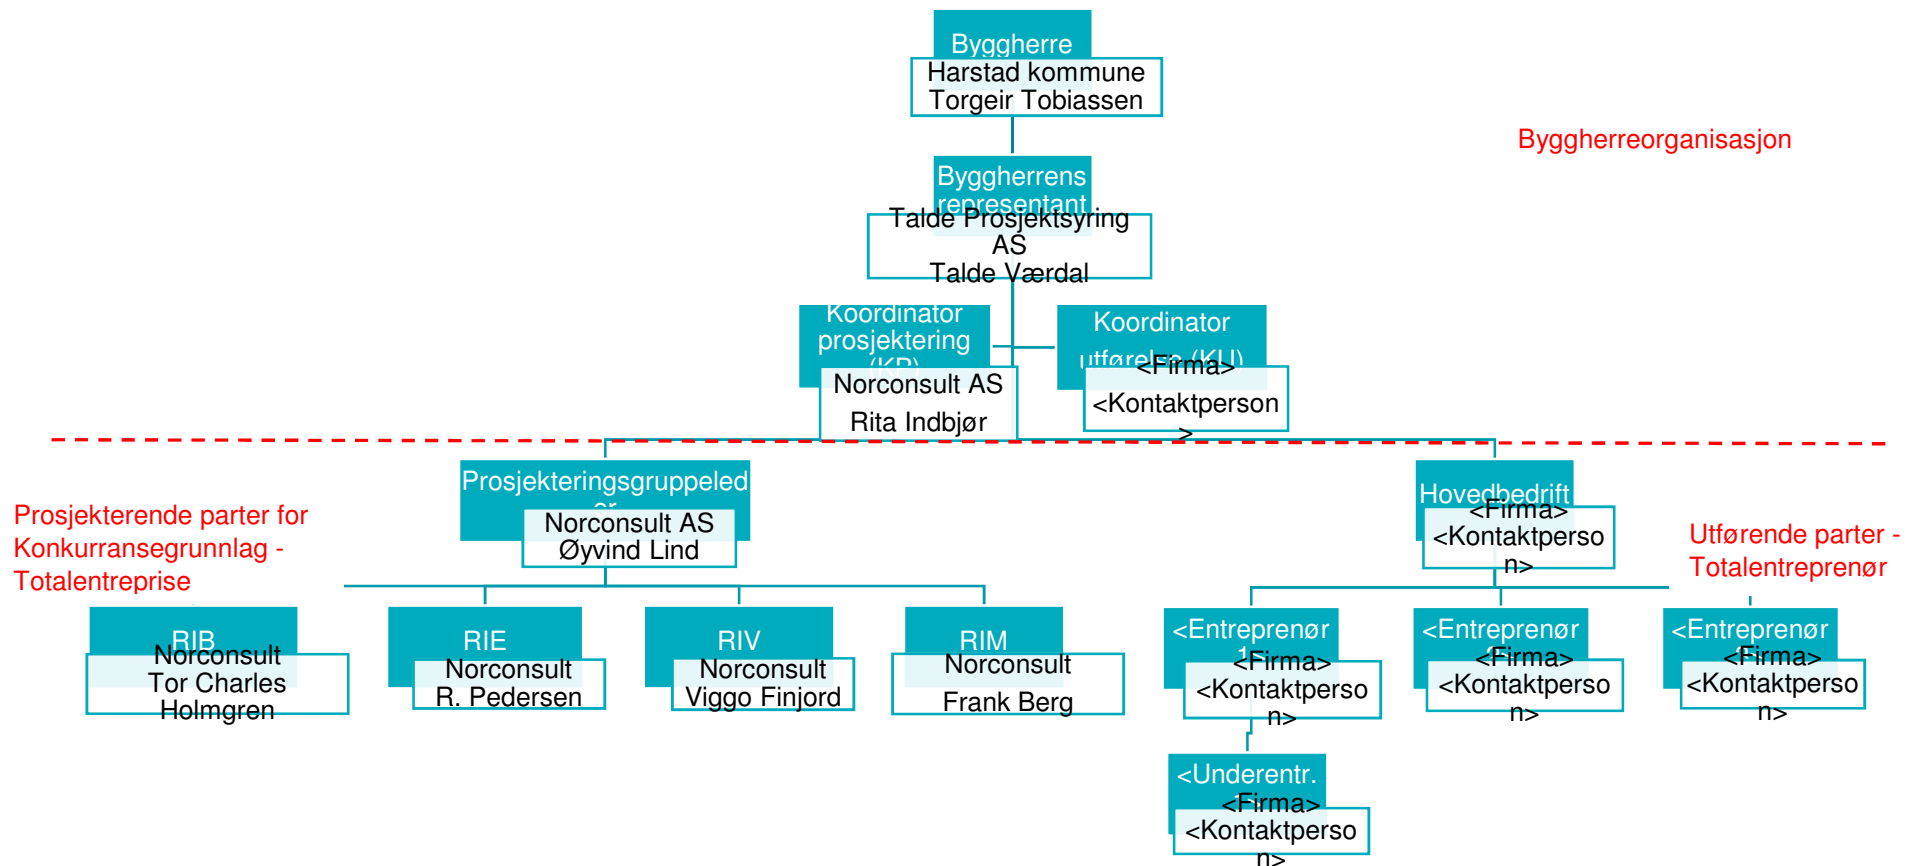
Byggherre
Harstad kommune
Torgeir Tobiassen

Byggherreorganisasjon

Byggherrens representant
Talde Prosjektsyring AS
Talde Værdal

Koordinator prosjektering (KP)
Norconsult AS
Rita Indbjør

Koordinator utførelse (KU)
<Firma>
<Kontaktperson>

Prosjekteringsgruppeleder
Norconsult AS
Øyvind Lind

Hovedbedrift
<Firma>
<Kontaktperson>

Prosjekterende parter for Konkurransegrunnlag - Totalentreprise

Utførende parter - Totalentreprenør

RIB
Norconsult
Tor Charles Holmgren

RIE
Norconsult
R. Pedersen

RIV
Norconsult
Viggo Finjord

RIM
Norconsult
Frank Berg

<Entreprenør 1>
<Firma>
<Kontaktperson>

<Entreprenør
<Firma>
<Kontaktperson>

<Entreprenør
<Firma>
<Kontaktperson>

<Underentr.
<Firma>
<Kontaktperson>